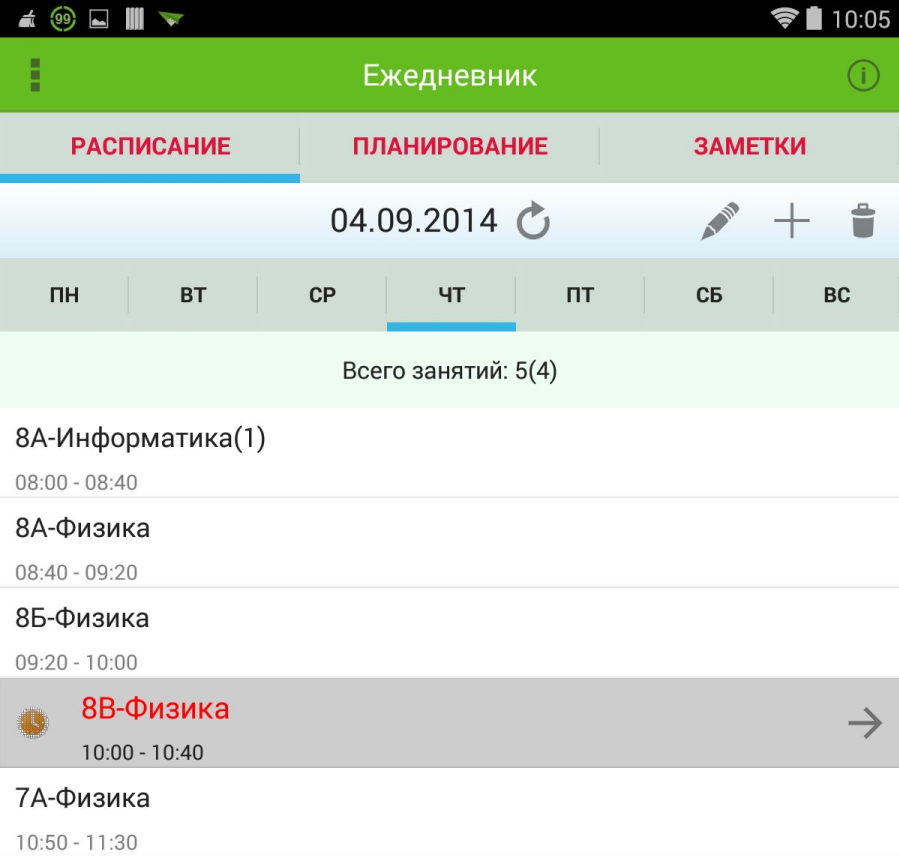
99 10:05

Ежедневник

РАСПИСАНИЕ | ПЛАНИРОВАНИЕ | ЗАМЕТКИ

04.09.2014

ПН | ВТ | СР | ЧТ | ПТ | СБ | ВС

Всего занятий: 5(4)

8А-Информатика(1)
08:00 - 08:40

8А-Физика
08:40 - 09:20

8Б-Физика
09:20 - 10:00

8В-Физика
10:00 - 10:40

7А-Физика
10:50 - 11:30